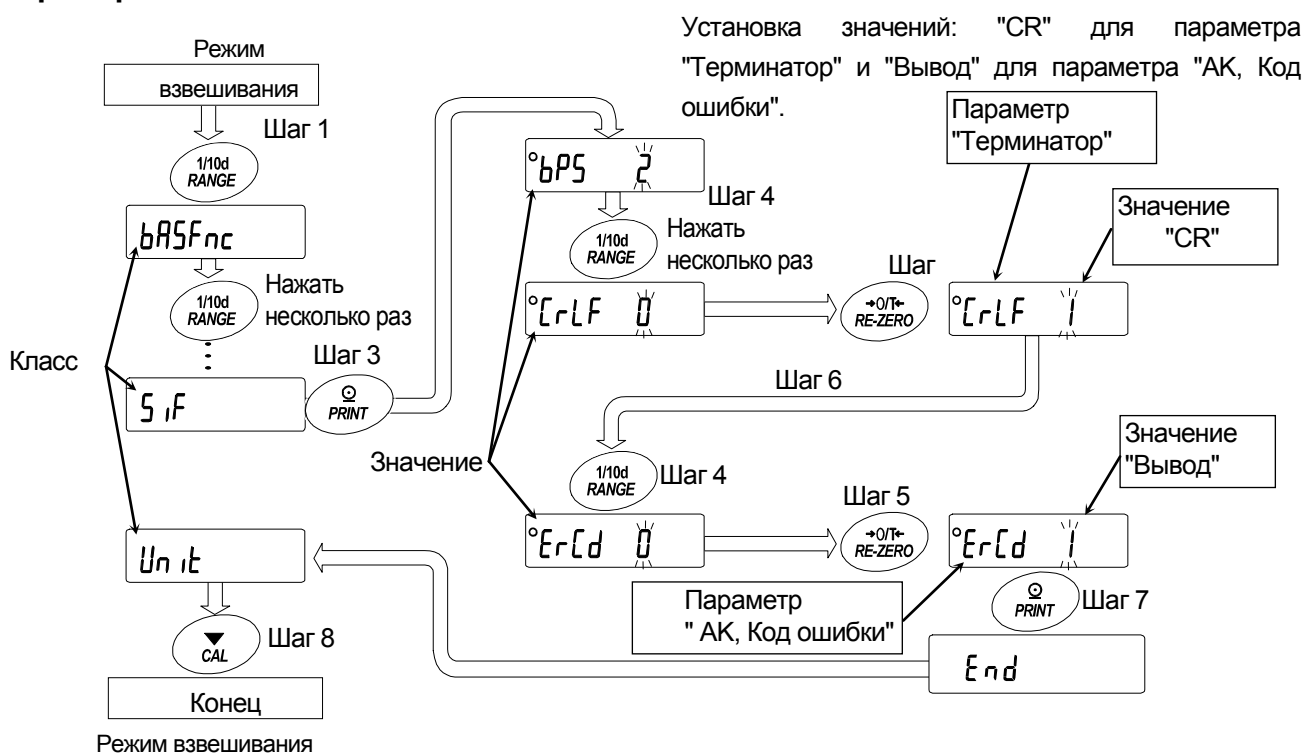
Установка значений: "CR" для параметра "Терминатор" и "Вывод" для параметра "AK, Код ошибки".

Режим взвешивания

Шаг 1

1/10d RANGE

bASFnc

1/10d RANGE

Нажать несколько раз

Класс

SiF

Шаг 3

PRINT

bPS 2

Шаг 4

1/10d RANGE

Нажать несколько раз

CrLF 0

Шаг

→0/T← RE-ZERO

Параметр "Терминатор"

Значение "CR"

CrLF 1

Шаг 6

Значение

1/10d RANGE

Шаг 4

ErCd 0

Шаг 5

→0/T← RE-ZERO

ErCd 1

Значение "Вывод"

Unit

Параметр " AK, Код ошибки"

PRINT

Шаг 7

CAL

Шаг 8

End

Конец

Режим взвешивания